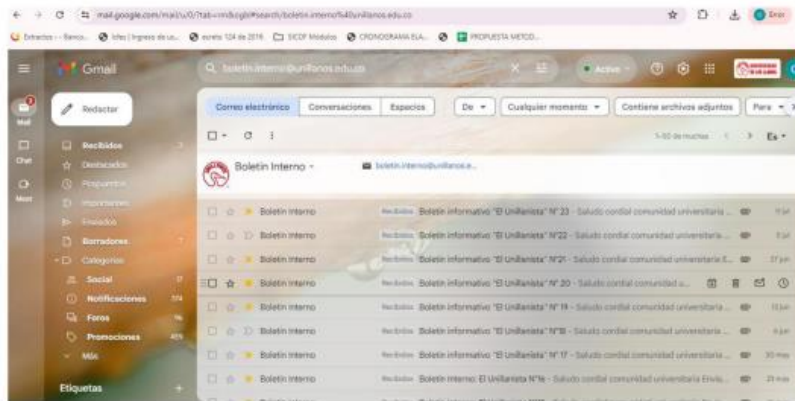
mail.google.com/mail/u/0/?tab=rm&ogbl#search/boletin.interno%40unillanos.edu.co

Extractos - Banco... Inicio | Ingreso de us... acreto 124 de 2016 SICOF Módulos CRONOGRAMA ELA... PROPUESTA METOD...

Gmail

boletin.interno@unillanos.edu.co

Activo

Mail

Chat

Meet

Redactar

Recibidos

Destacados

Pospuestos

Importantes

Enviados

Borradores

Categorías

Social

Notificaciones

Foros

Promociones

Más

Etiquetas

Correo electrónico Conversaciones Espacios De Cualquier momento Contiene archivos adjuntos Para

1-50 de muchas Es

Boletin Interno boletin.interno@unillanos.e...

| | | |
|---|---|---|
| Boletin Interno | Recibidos Boletín informativo "El Unillanista" N° 23 - Saludo cordial comunidad universitaria ... | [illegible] |
| Boletin Interno | Recibidos Boletín informativo "El Unillanista" N°22 - Saludo cordial comunidad universitaria ... | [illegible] |
| Boletin Interno | Recibidos Boletín informativo "El Unillanista" N°21 - Saludo cordial comunidad universitaria E... | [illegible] |
| Boletin Interno | Recibidos Boletín informativo "El Unillanista" N° 20 - Saludo cordial comunidad u... | |
| Boletin Interno | Recibidos Boletín informativo "El Unillanista" N° 19 - Saludo cordial comunidad universitaria ... | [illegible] |
| Boletin Interno | Recibidos Boletín informativo "El Unillanista" N°18 - Saludo cordial comunidad universitaria ... | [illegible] |
| Boletin Interno | Recibidos Boletín informativo "El Unillanista" N° 17 - Saludo cordial comunidad universitaria ... | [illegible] |
| Boletin Interno | Recibidos Boletín Interno El Unillanista N°16 - Saludo cordial comunidad universitaria Envia... | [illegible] |